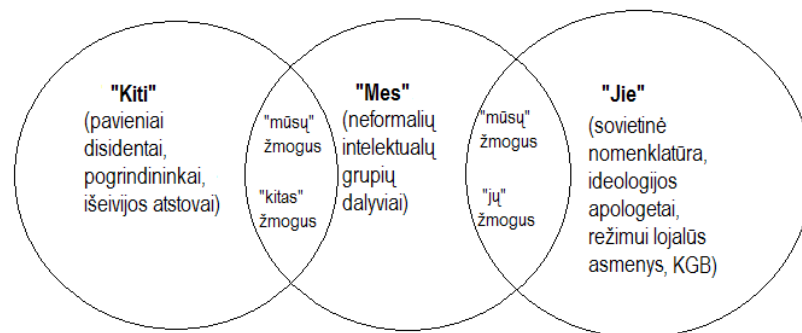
"Kiti"
(pavieniai disidentai, pogrindininkai, išeivijos atstovai)

"mūsų" žmogus

"kitas" žmogus

"Mes"
(neformalių intelektualų grupių dalyviai)

"mūsų" žmogus

"jų" žmogus

"Jie"
(sovietinė nomenklatūra, ideologijos apologetai, režimui lojalūs asmenys, KGB)